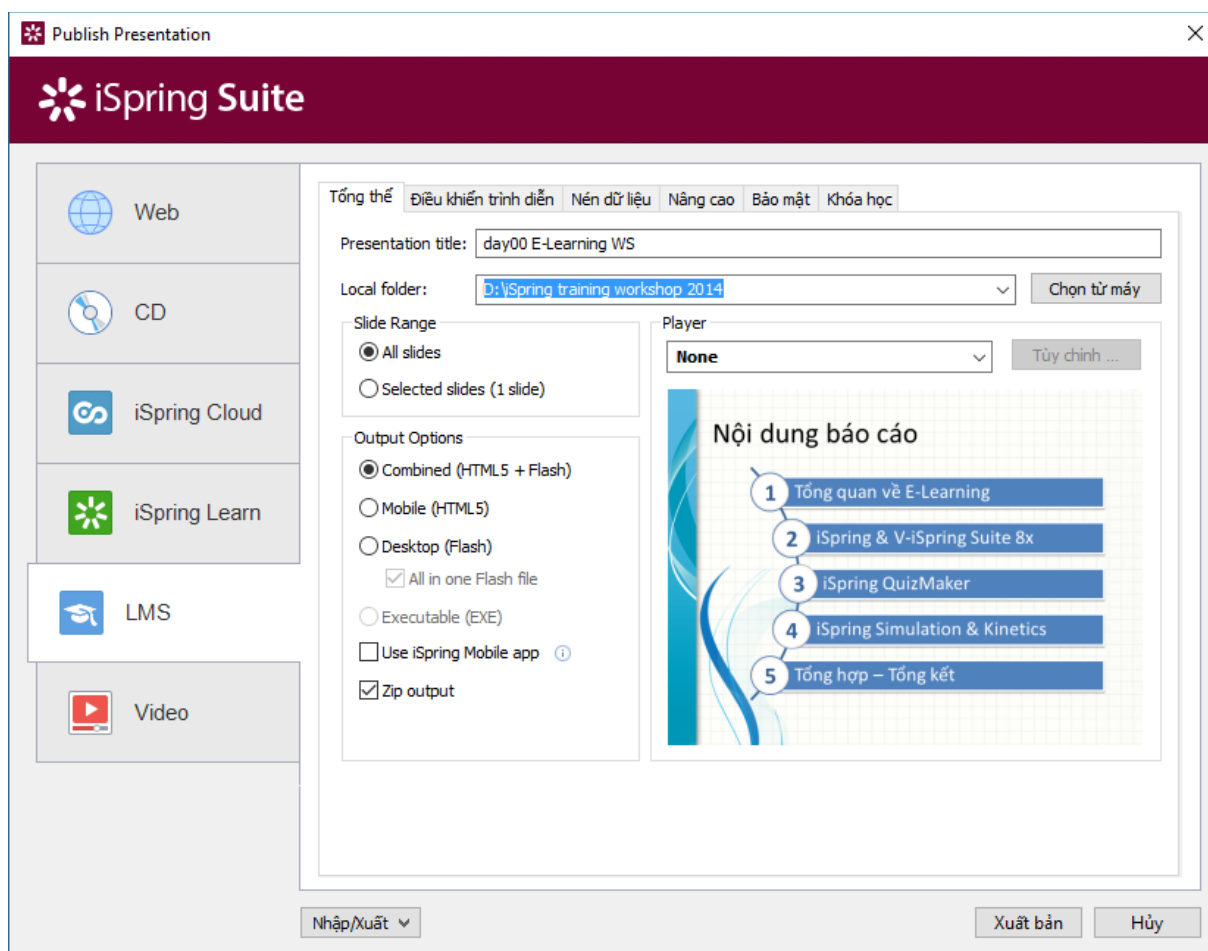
Publish Presentation

iSpring Suite

Web

CD

iSpring Cloud

iSpring Learn

LMS

Video

Tổng thể | Điều khiển trình diễn | Nén dữ liệu | Nâng cao | Bảo mật | Khóa học

Presentation title: day00 E-Learning WS

Local folder: D:\iSpring training workshop 2014

Chọn từ máy

Slide Range

All slides

Selected slides (1 slide)

Output Options

Combined (HTML5 + Flash)

Mobile (HTML5)

Desktop (Flash)

All in one Flash file

Executable (EXE)

Use iSpring Mobile app

Zip output

Player

None

Tùy chỉnh ...

Nội dung báo cáo

1 Tổng quan về E-Learning

2 iSpring & V-iSpring Suite 8x

3 iSpring QuizMaker

4 iSpring Simulation & Kinetics

5 Tổng hợp – Tổng kết

Nhập/Xuất

Xuất bản

Hủy